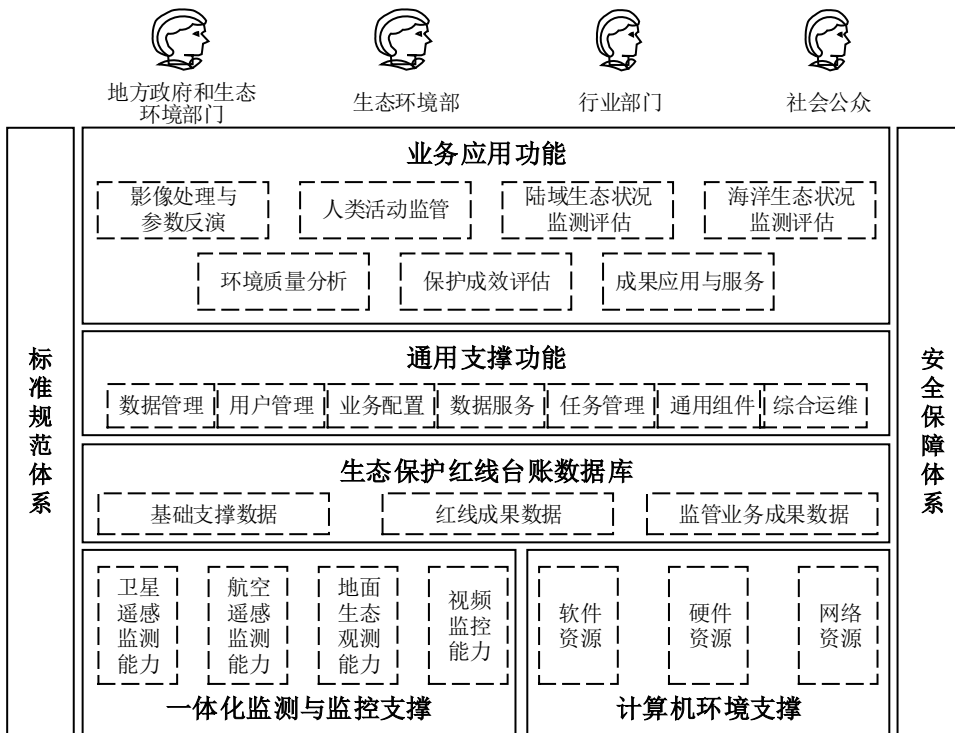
地方政府和生态环境部门

生态环境部

行业部门

社会公众

标准规范体系

业务应用功能

影像处理与参数反演

人类活动监管

陆域生态状况监测评估

海洋生态状况监测评估

环境质量分析

保护成效评估

成果应用与服务

通用支撑功能

数据管理

用户管理

业务配置

数据服务

任务管理

通用组件

综合运维

生态保护红线台账数据库

基础支撑数据

红线成果数据

监管业务成果数据

卫星遥感监测能力

航空遥感监测能力

地面生态观测能力

视频监控能力

一体化监测与监控支撑

软件资源

硬件资源

网络资源

计算机环境支撑

安全保障体系